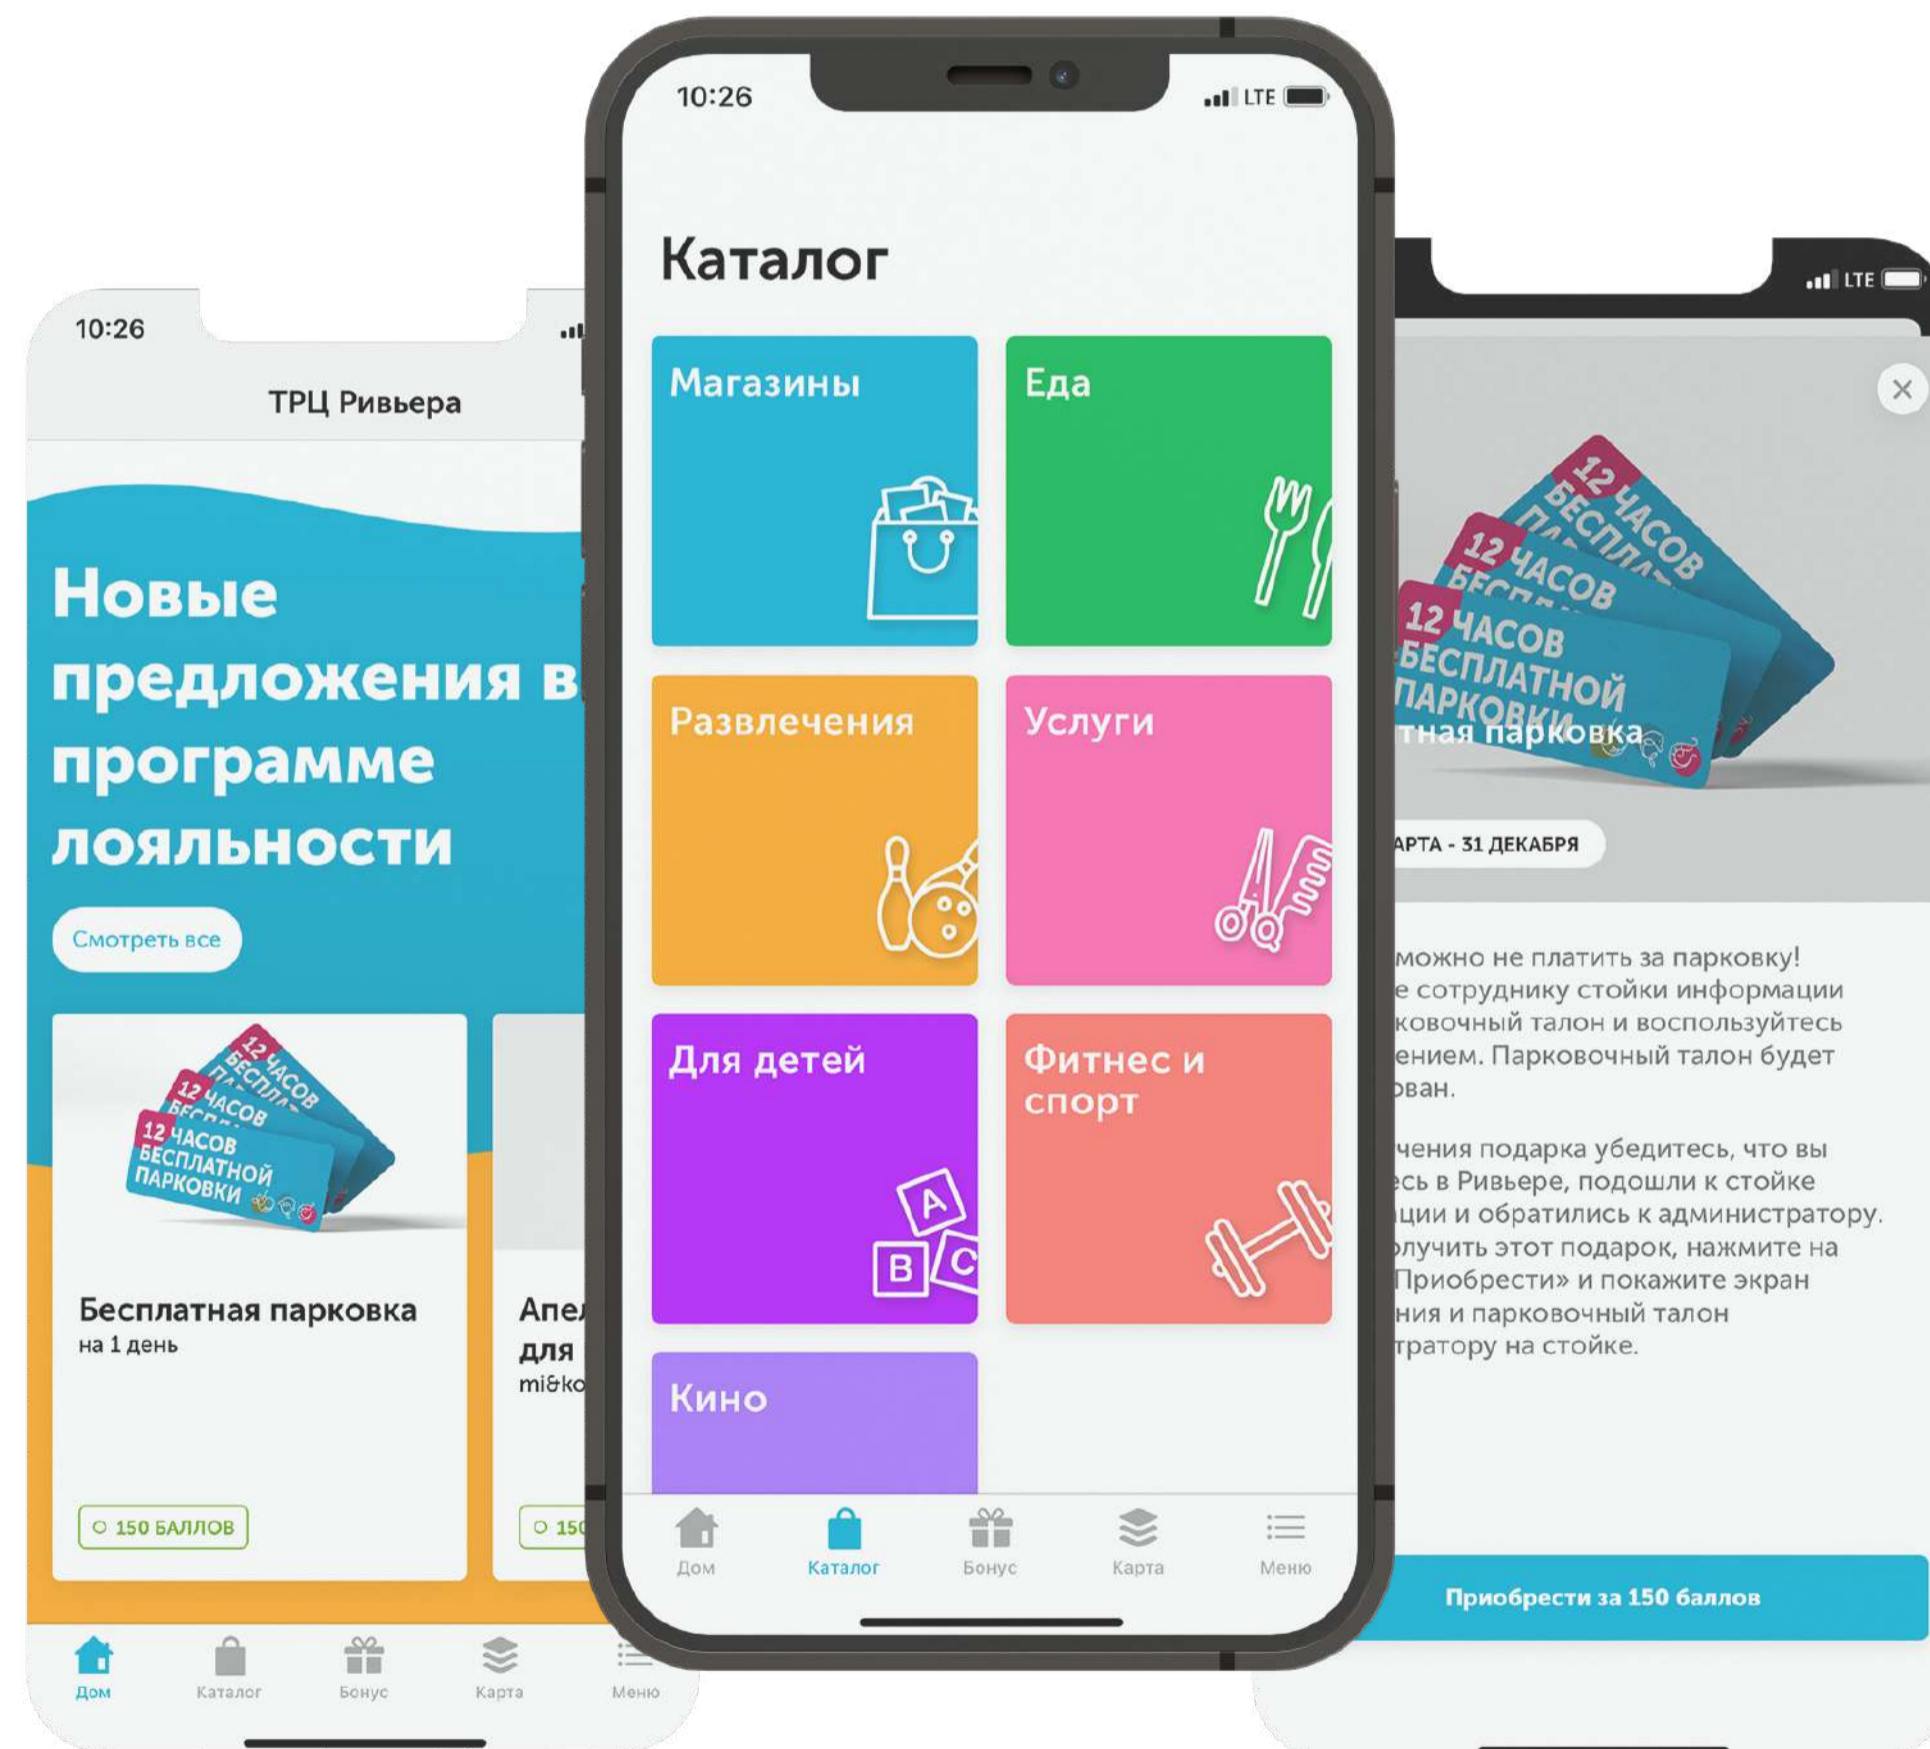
10:26

ТРЦ Ривьера

Новые предложения в программе лояльности

Смотреть все

12 ЧАСОВ БЕСПЛАТНОЙ ПАРКОВКИ

Бесплатная парковка
на 1 день

150 БАЛЛОВ

Апе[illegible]
для
mi&ko

150

Дом Каталог Бонус Карта Меню

10:26 LTE

Каталог

Магазины

Еда

Развлечения

Услуги

Для детей

Фитнес и спорт

Кино

A B C

Дом Каталог Бонус Карта Меню

LTE

12 ЧАСОВ БЕСПЛАТНОЙ ПАРКОВКИ

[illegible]тная парковка

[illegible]АРТА - 31 ДЕКАБРЯ

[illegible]можно не платить за парковку! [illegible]е сотруднику стойки информации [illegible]ковочный талон и воспользуйтесь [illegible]ением. Парковочный талон будет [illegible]ован.

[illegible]чения подарка убедитесь, что вы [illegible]есь в Ривьере, подошли к стойке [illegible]ции и обратились к администратору. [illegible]лучить этот подарок, нажмите на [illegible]Приобрести» и покажите экран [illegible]ния и парковочный талон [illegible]тратору на стойке.

Приобрести за 150 баллов